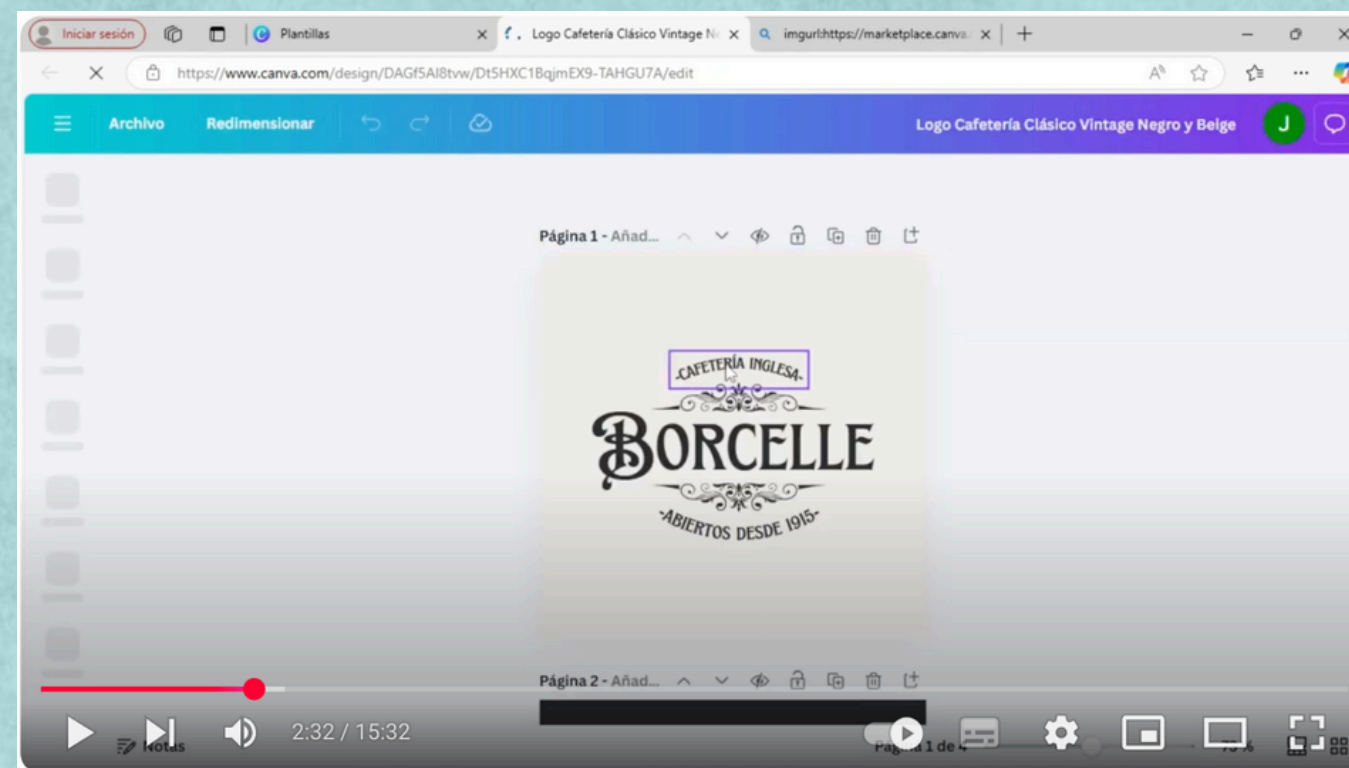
Iniciar sesión
Plantillas
Logo Cafetería Clásico Vintage N
imgurl:https://marketplace.canva.
https://www.canva.com/design/DAGf5AI8tvw/Dt5HXC1BqjmEX9-TAHGU7A/edit

Archivo
Redimensionar
Logo Cafetería Clásico Vintage Negro y Beige
J

Página 1 - Añad...

-CAFETERÍA INGLESA-
BORCELLE
-ABIERTOS DESDE 1915-

Página 2 - Añad...

2:32 / 15:32
Notas
Página 1 de 4
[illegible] %